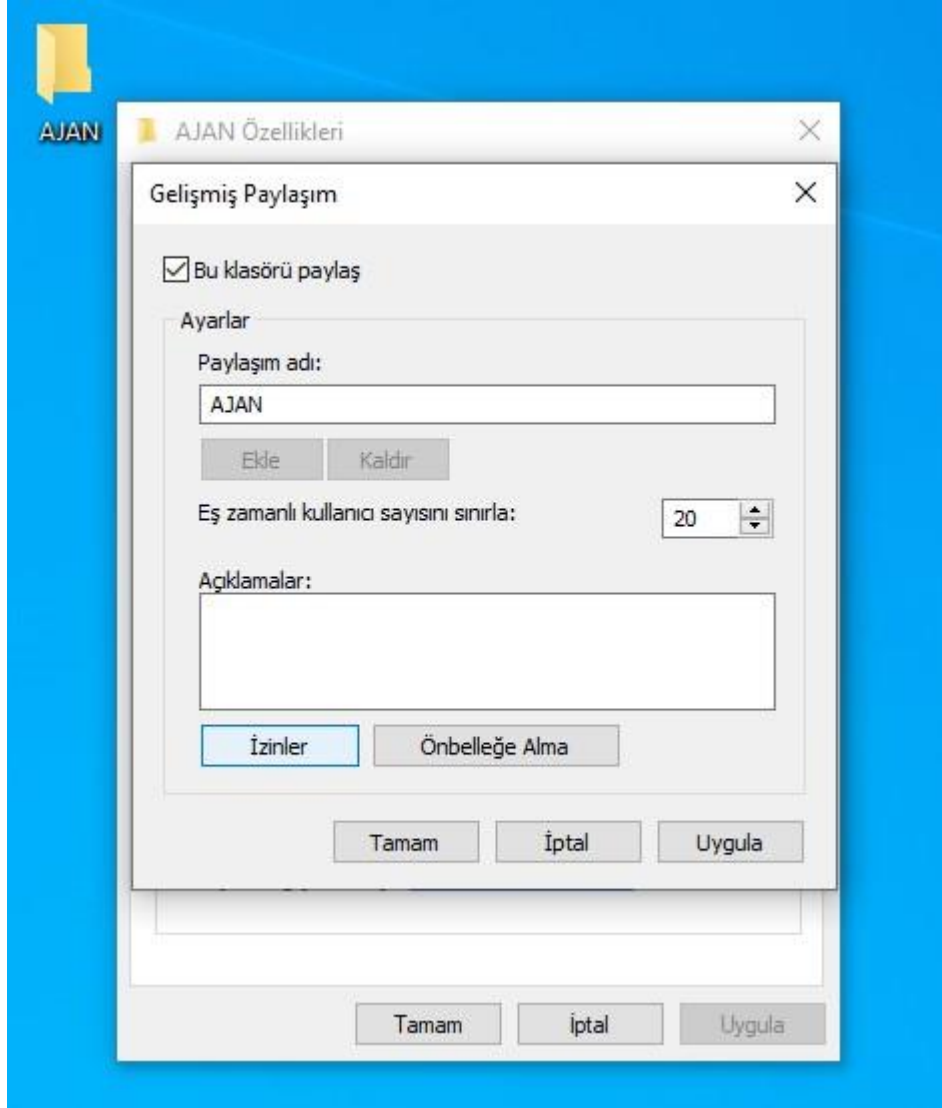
AJAN

AJAN Özellikleri

Gelişmiş Paylaşım

Bu klasörü paylaş

Ayarlar

Paylaşım adı:

AJAN

Ekle

Kaldır

Eş zamanlı kullanıcı sayısını sınırla:

20

Açıklamalar:

İzinler

Önbelleğe Alma

Tamam

İptal

Uygula

Tamam

İptal

Uygula